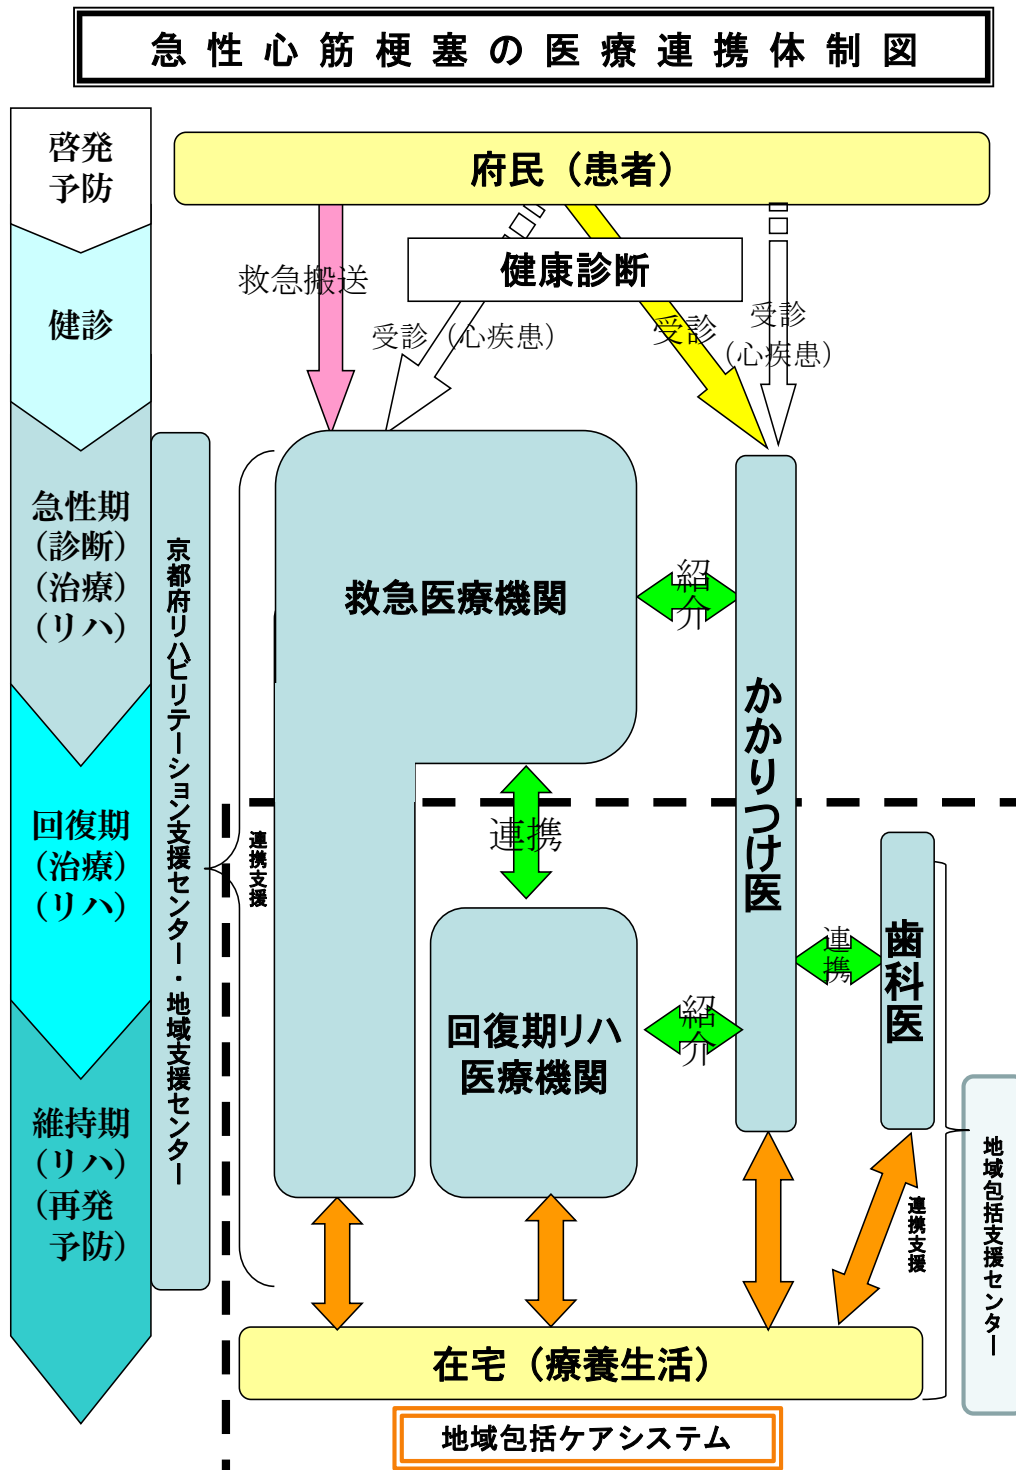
急性心筋梗塞の医療連携体制図

啓発予防

健診

急性期（診断）（治療）（リハ）

回復期（治療）（リハ）

維持期（リハ）（再発予防）

府民（患者）

健康診断

救急搬送

受診（心疾患）

受診

受診（心疾患）

京都府リハビリテーション支援センター・地域支援センター

連携支援

救急医療機関

紹介

かかりつけ医

連携

回復期リハ医療機関

紹介

連携

歯科医

連携支援

地域包括支援センター

在宅（療養生活）

地域包括ケアシステム